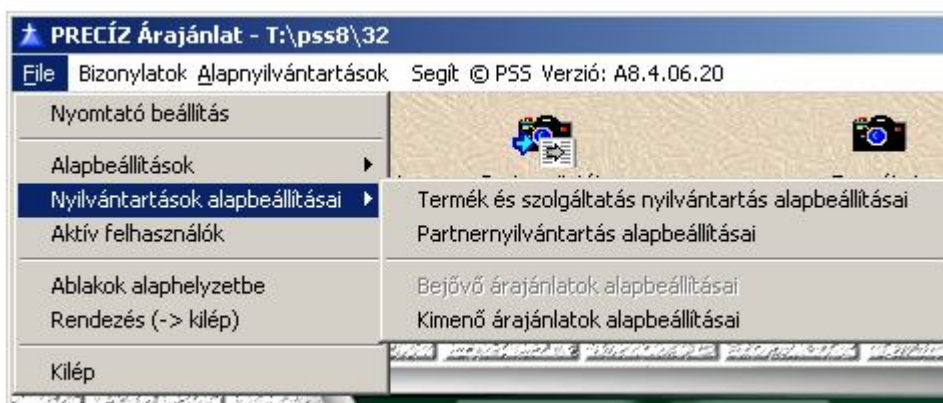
PRECÍZ Árajánlat - T:\pss8\32

File Bizonylatok Alapnyilvántartások Segít © PSS Verzió: A8.4.06.20

Nyomtató beállítás

Alapbeállítások

Nyilvántartások alapbeállításai

Aktív felhasználók

Ablakok alaphelyzetbe

Rendezés (-> kilép)

Kilép

Termék és szolgáltatás nyilvántartás alapbeállításai

Partnernyilvántartás alapbeállításai

Bejövő árajánlatok alapbeállításai

Kimenő árajánlatok alapbeállításai